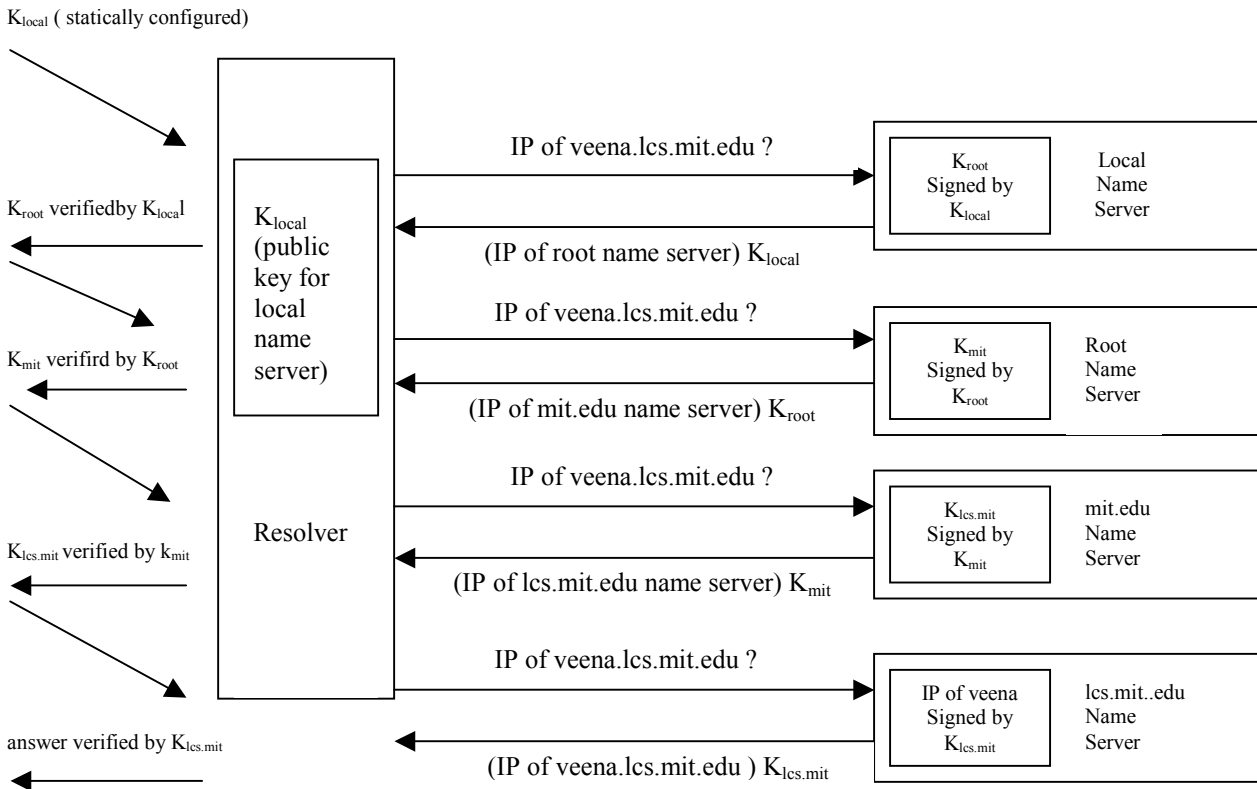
$K_{local}$ ( statically configured)

$K_{root}$ verifiedby $K_{loca}$l

$K_{mit}$ verifird by $K_{root}$

$K_{lcs.mit}$ verified by $k_{mit}$

answer verified by $K_{lcs.mit}$

$K_{local}$ (public key for local name server)

Resolver

IP of veena.lcs.mit.edu ?

(IP of root name server) $K_{local}$

$K_{root}$ Signed by $K_{local}$

Local Name Server

IP of veena.lcs.mit.edu ?

(IP of mit.edu name server) $K_{root}$

$K_{mit}$ Signed by $K_{root}$

Root Name Server

IP of veena.lcs.mit.edu ?

(IP of lcs.mit.edu name server) $K_{mit}$

$K_{lcs.mit}$ Signed by $K_{mit}$

mit.edu Name Server

IP of veena.lcs.mit.edu ?

(IP of veena.lcs.mit.edu ) $K_{lcs.mit}$

IP of veena Signed by $K_{lcs.mit}$

lcs.mit..edu Name Server